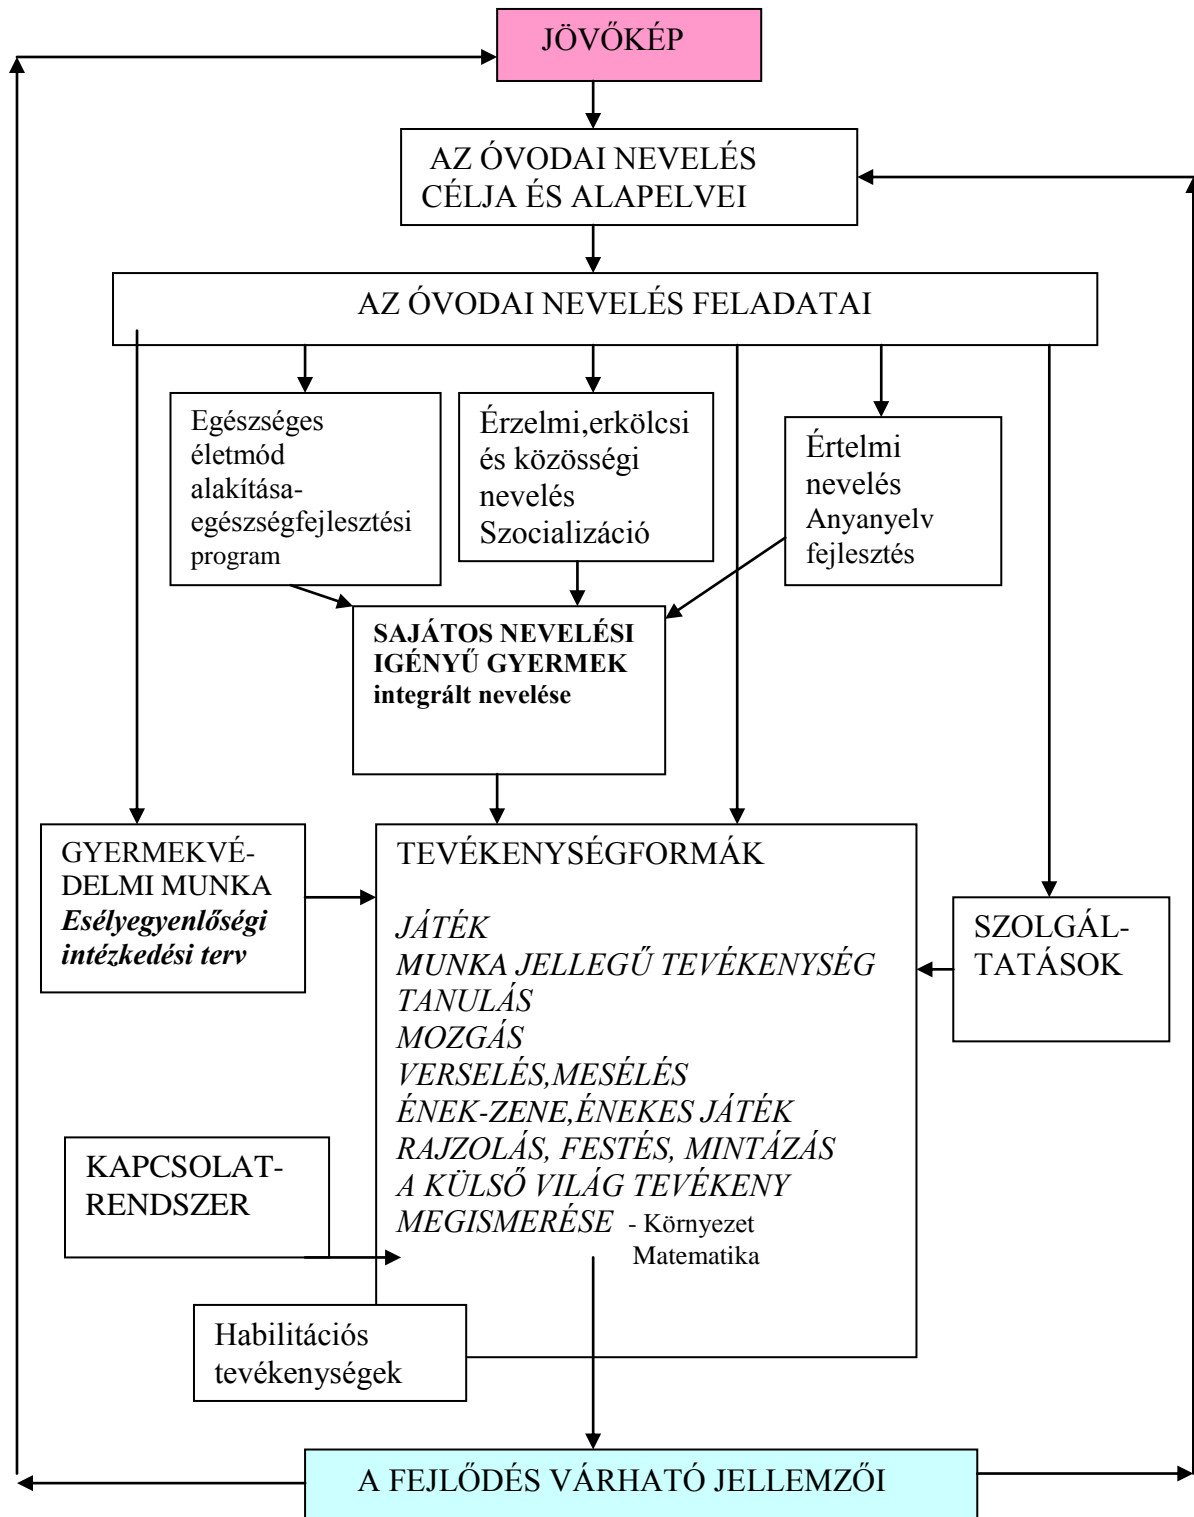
JÖVŐKÉP

AZ ÓVODAI NEVELÉS CÉLJA ÉS ALAPELVEI

AZ ÓVODAI NEVELÉS FELADATAI

Egészséges életmód alakítása-egészségfejlesztési program

Érzelmi,erkölcsi és közösségi nevelés Szocializáció

Értelmi nevelés Anyanyelv fejlesztés

SAJÁTOS NEVELÉSI IGÉNYŰ GYERMEK integrált nevelése

GYERMEKVÉDELMI MUNKA *Esélyegyenlőségi intézkedési terv*

TEVÉKENYSÉGFORMÁK

*JÁTÉK*
*MUNKA JELLEGŰ TEVÉKENYSÉG*
*TANULÁS*
*MOZGÁS*
*VERSELÉS,MESÉLÉS*
*ÉNEK-ZENE,ÉNEKES JÁTÉK*
*RAJZOLÁS, FESTÉS, MINTÁZÁS*
*A KÜLSŐ VILÁG TEVÉKENY MEGISMERÉSE* - Környezet
Matematika

SZOLGÁLTATÁSOK

KAPCSOLATRENDSZER

Habilitációs tevékenységek

A FEJLŐDÉS VÁRHATÓ JELLEMZŐI